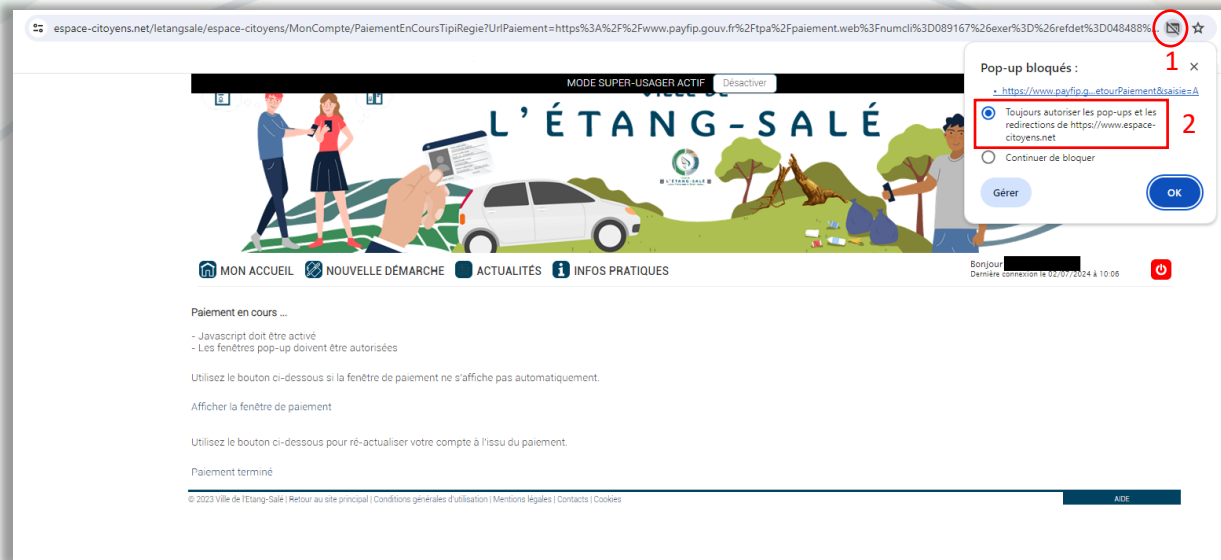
espace-citoyens.net/letangsale/espace-citoyens/MonCompte/PaiementEnCoursTipiRegie?UrlPaiement=https%3A%2F%2Fwww.payfip.gouv.fr%2Ftpa%2Fpaiement.web%3Fnumcli%3D089167%26exer%3D%26refdet%3D048488%...

MODE SUPER-USAGER ACTIF Désactiver

VILLE DE
L'ÉTANG-SALÉ

L'ÉTANG-SALÉ

Pop-up bloqués :

https://www.payfip.g...etourPaiement&saisie=A

Toujours autoriser les pop-ups et les redirections de https://www.espace-citoyens.net

Continuer de bloquer

Gérer

OK

1

2

MON ACCUEIL
NOUVELLE DÉMARCHE
ACTUALITÉS
INFOS PRATIQUES

Bonjour
Dernière connexion le 02/07/2024 à 10:06

Paiement en cours ...

- Javascript doit être activé
- Les fenêtres pop-up doivent être autorisées

Utilisez le bouton ci-dessous si la fenêtre de paiement ne s'affiche pas automatiquement.

Afficher la fenêtre de paiement

Utilisez le bouton ci-dessous pour ré-actualiser votre compte à l'issu du paiement.

Paiement terminé

© 2023 Ville de l'Etang-Salé | Retour au site principal | Conditions générales d'utilisation | Mentions légales | Contacts | Cookies

AIDE